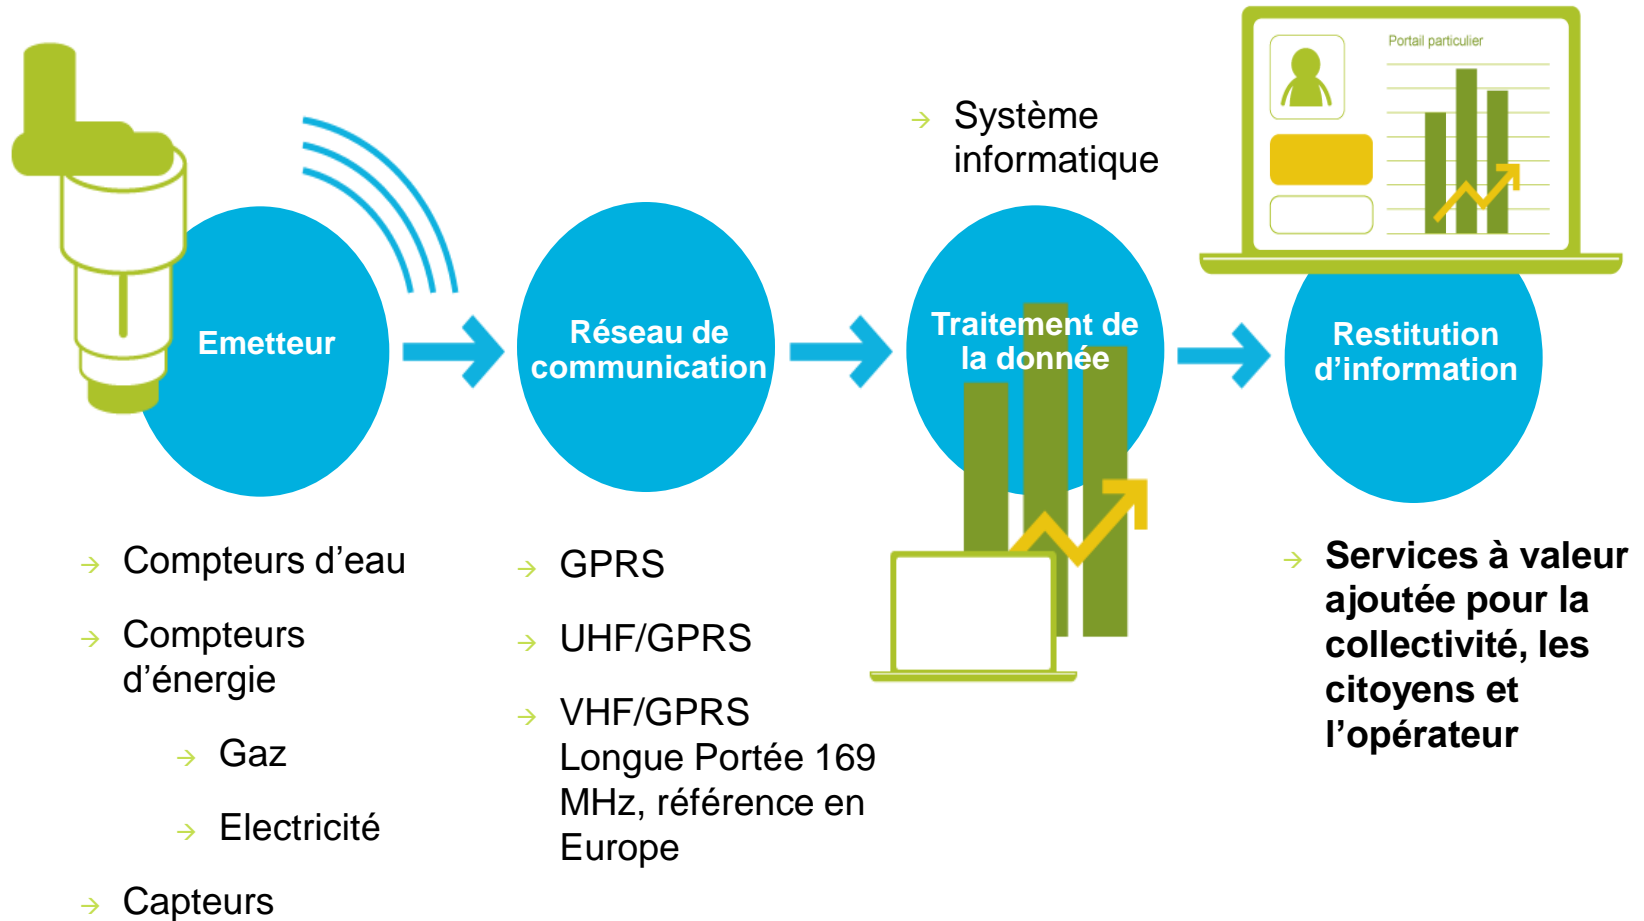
Portail particulier

Système informatique

Emetteur

Réseau de communication

Traitement de la donnée

Restitution d’information

Compteurs d’eau

Compteurs d’énergie

Gaz

Electricité

Capteurs

GPRS

UHF/GPRS

VHF/GPRS Longue Portée 169 MHz, référence en Europe

Services à valeur ajoutée pour la collectivité, les citoyens et l’opérateur